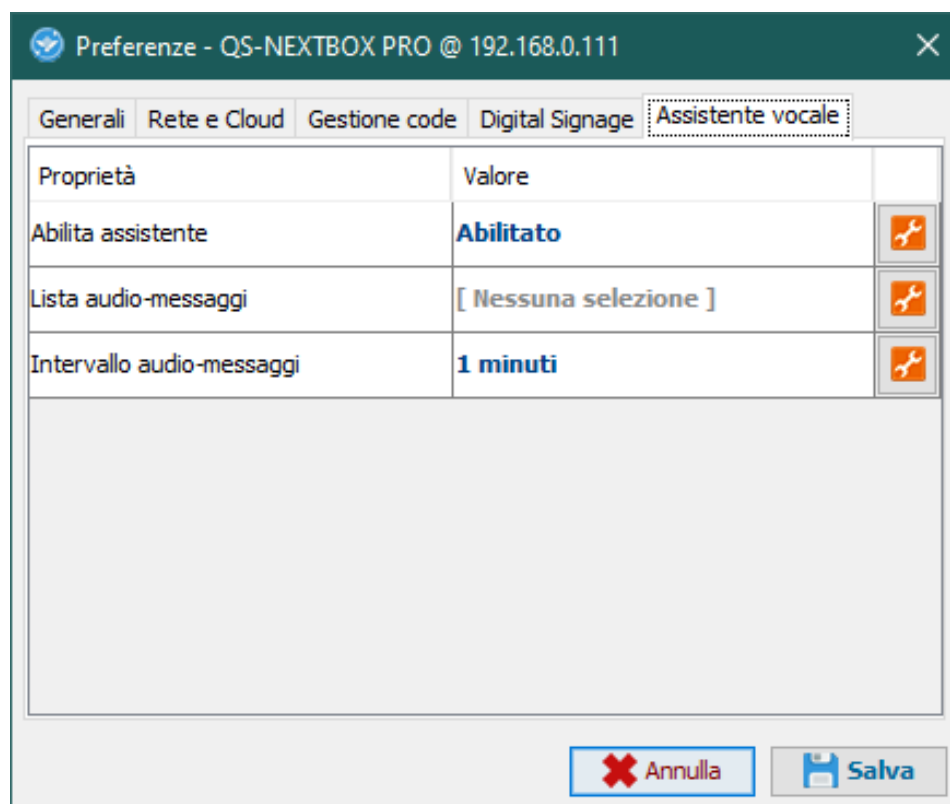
Preferenze - QS-NEXTBOX PRO @ 192.168.0.111

Generali | Rete e Cloud | Gestione code | Digital Signage | Assistente vocale

| Proprietà | Valore | |
|---|---|---|
| Abilita assistente | Abilitato | |
| Lista audio-messaggi | [ Nessuna selezione ] | |
| Intervallo audio-messaggi | 1 minuti | |

Annulla
Salva